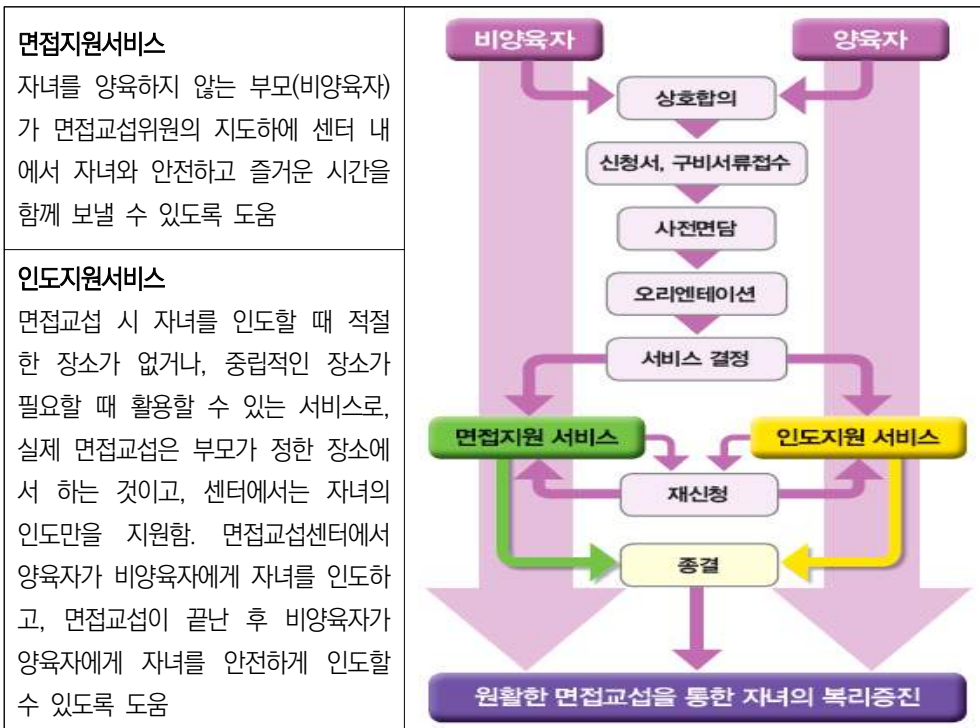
면접지원서비스
자녀를 양육하지 않는 부모(비양육자)가 면접교섭위원의 지도하에 센터 내에서 자녀와 안전하고 즐거운 시간을 함께 보낼 수 있도록 도움

인도지원서비스
면접교섭 시 자녀를 인도할 때 적절한 장소가 없거나, 중립적인 장소가 필요할 때 활용할 수 있는 서비스로, 실제 면접교섭은 부모가 정한 장소에서 하는 것이고, 센터에서는 자녀의 인도만을 지원함. 면접교섭센터에서 양육자가 비양육자에게 자녀를 인도하고, 면접교섭이 끝난 후 비양육자가 양육자에게 자녀를 안전하게 인도할 수 있도록 도움

비양육자
양육자
상호합의
신청서, 구비서류접수
사전면담
오리엔테이션
서비스 결정
면접지원 서비스
인도지원 서비스
재신청
종결
원활한 면접교섭을 통한 자녀의 복리증진